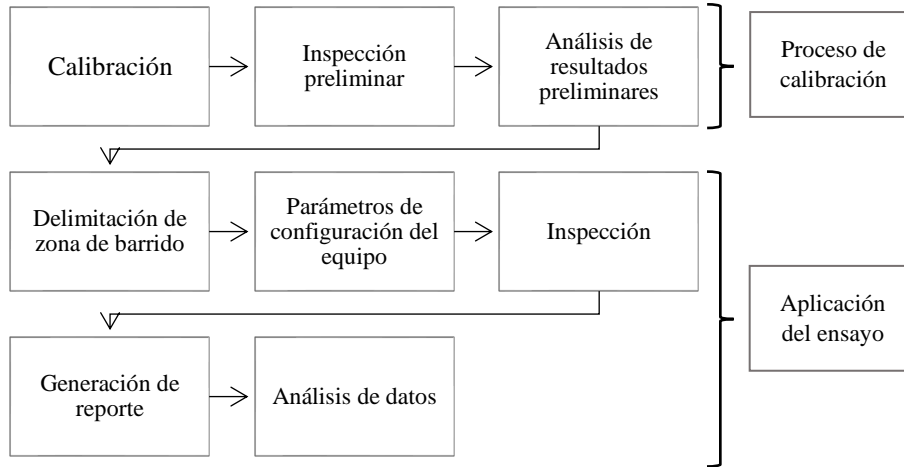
Calibración

Inspección preliminar

Análisis de resultados preliminares

Proceso de calibración

Delimitación de zona de barrido

Parámetros de configuración del equipo

Inspección

Aplicación del ensayo

Generación de reporte

Análisis de datos